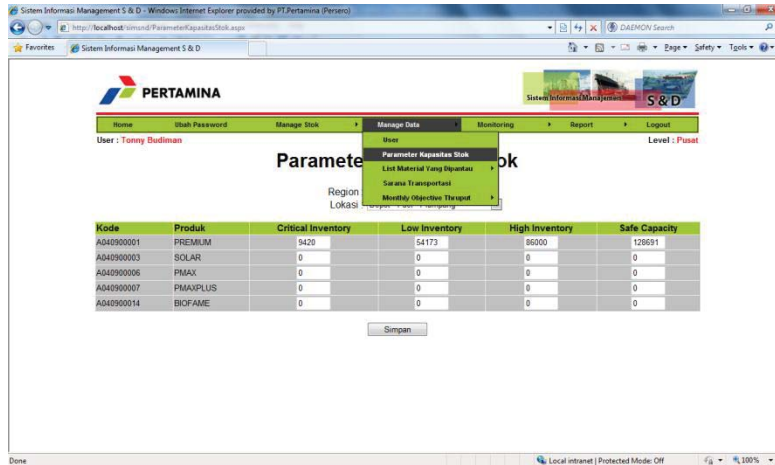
Sistem Informasi Management S & D - Windows Internet Explorer provided by PT.Pertamina (Persero)

http://localhost/simsnd/ParameterKapasitasStok.aspx

DAEMON Search

Favorites

Sistem Informasi Management S & D

Page ▾ Safety ▾ Tools ▾

PERTAMINA

Sistem Informasi Management S & D

Home | Ubah Password | Manage Stok | Manage Data | Monitoring | Report | Logout

User : Tonny Budiman

Level : Pusat

User
Parameter Kapasitas Stok
List Material Yang Dipantau
Sarana Transportasi
Monthly Objective Thruput

Paramete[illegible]ok

Region
Lokasi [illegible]

| Kode | Produk | Critical Inventory | Low Inventory | High Inventory | Safe Capacity |
|---|---|---|---|---|---|
| A040900001 | PREMIUM | 9420 | 54173 | 86000 | 128691 |
| A040900003 | SOLAR | 0 | 0 | 0 | 0 |
| A040900006 | PMAX | 0 | 0 | 0 | 0 |
| A040900007 | PMAXPLUS | 0 | 0 | 0 | 0 |
| A040900014 | BIOFAME | 0 | 0 | 0 | 0 |

Simpan

Done

Local intranet | Protected Mode: Off

100%